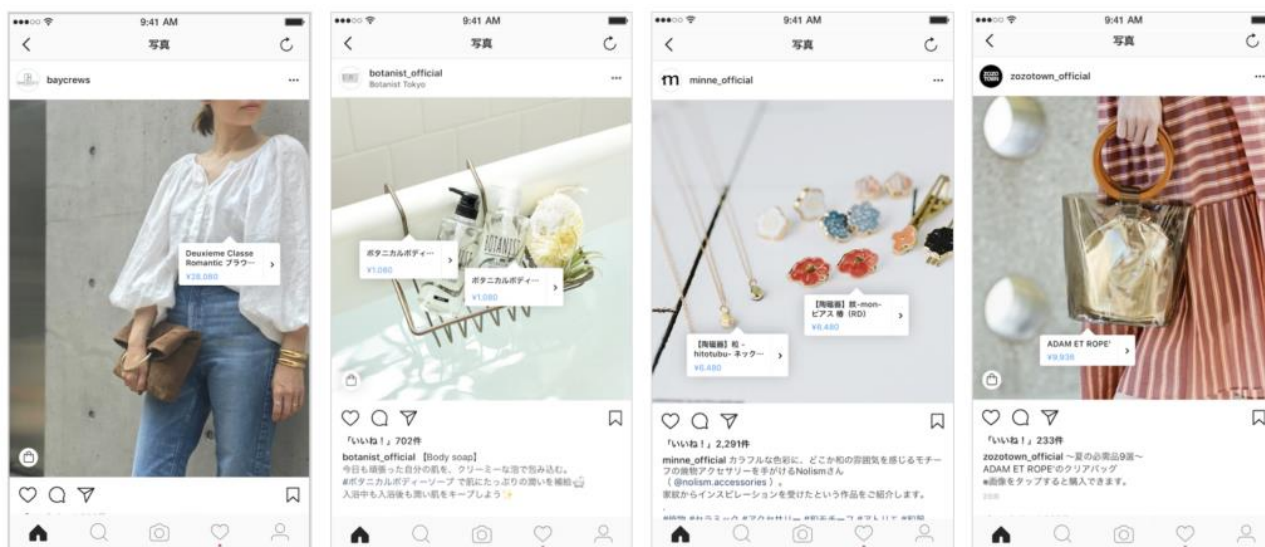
9:41 AM

写真

baycrews

Deuxieme Classe Romantic ブラウ—

¥28,080

9:41 AM

写真

botanist_official
Botanist Tokyo

ボタニカルボディー

¥1,080

ボタニカルボディー

¥1,080

「いいね！」702件

botanist_official 【Body soap】
今日も頑張った自分の肌を、クリーミーな泡で包み込む。
#ボタニカルボディーソープ で肌にたっぷりの潤いを補給
入浴中も入浴後も潤い肌をキープしよう

9:41 AM

写真

minne_official

【陶磁器】鉄-mon-ピアス 椿（RD）

¥6,480

【陶磁器】粒-hitotubu-ネック—

¥6,480

「いいね！」2,291件

minne_official カラフルな色彩に、どこか和の雰囲気を感じるモチーフの陶物アクセサリーを手がけるNolismさん
（@nolism.accessories）。
家紋からインスピレーションを受けたという作品をご紹介します。

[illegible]

9:41 AM

写真

zozotown_official

ADAM ET ROPE'

¥9,936

「いいね！」233件

zozotown_official ～夏の必需品9選～
ADAM ET ROPE'のクリアバッグ
●画像をタップすると購入できます。